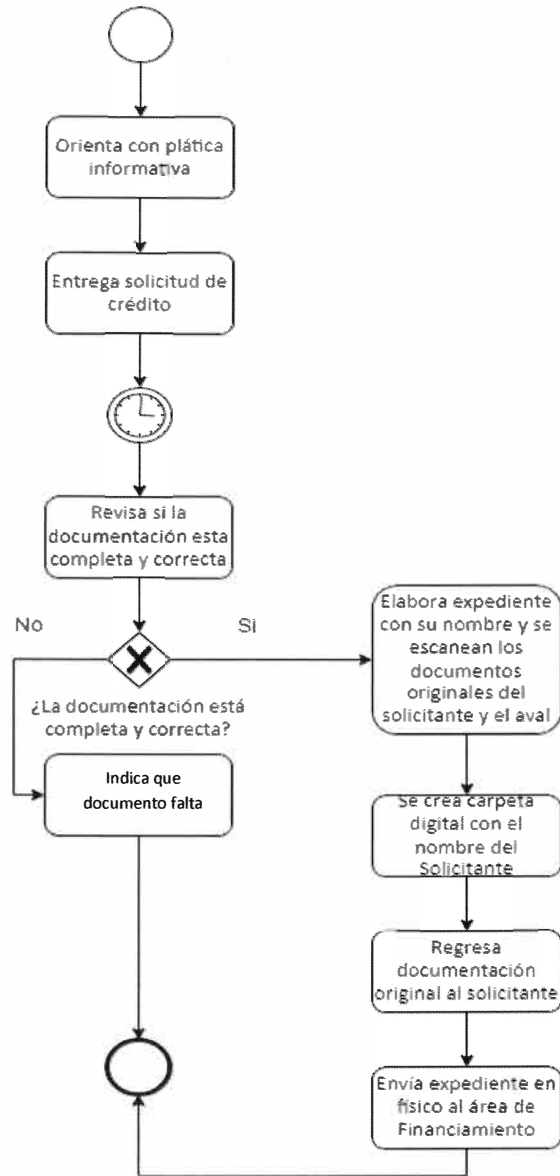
Orienta con plática informativa

Entrega solicitud de crédito

Revisa si la documentación esta completa y correcta

No

Si

¿La documentación está completa y correcta?

Indica que documento falta

Elabora expediente con su nombre y se escanean los documentos originales del solicitante y el aval

Se crea carpeta digital con el nombre del Solicitante

Regresa documentación original al solicitante

Envía expediente en físico al área de Financiamiento